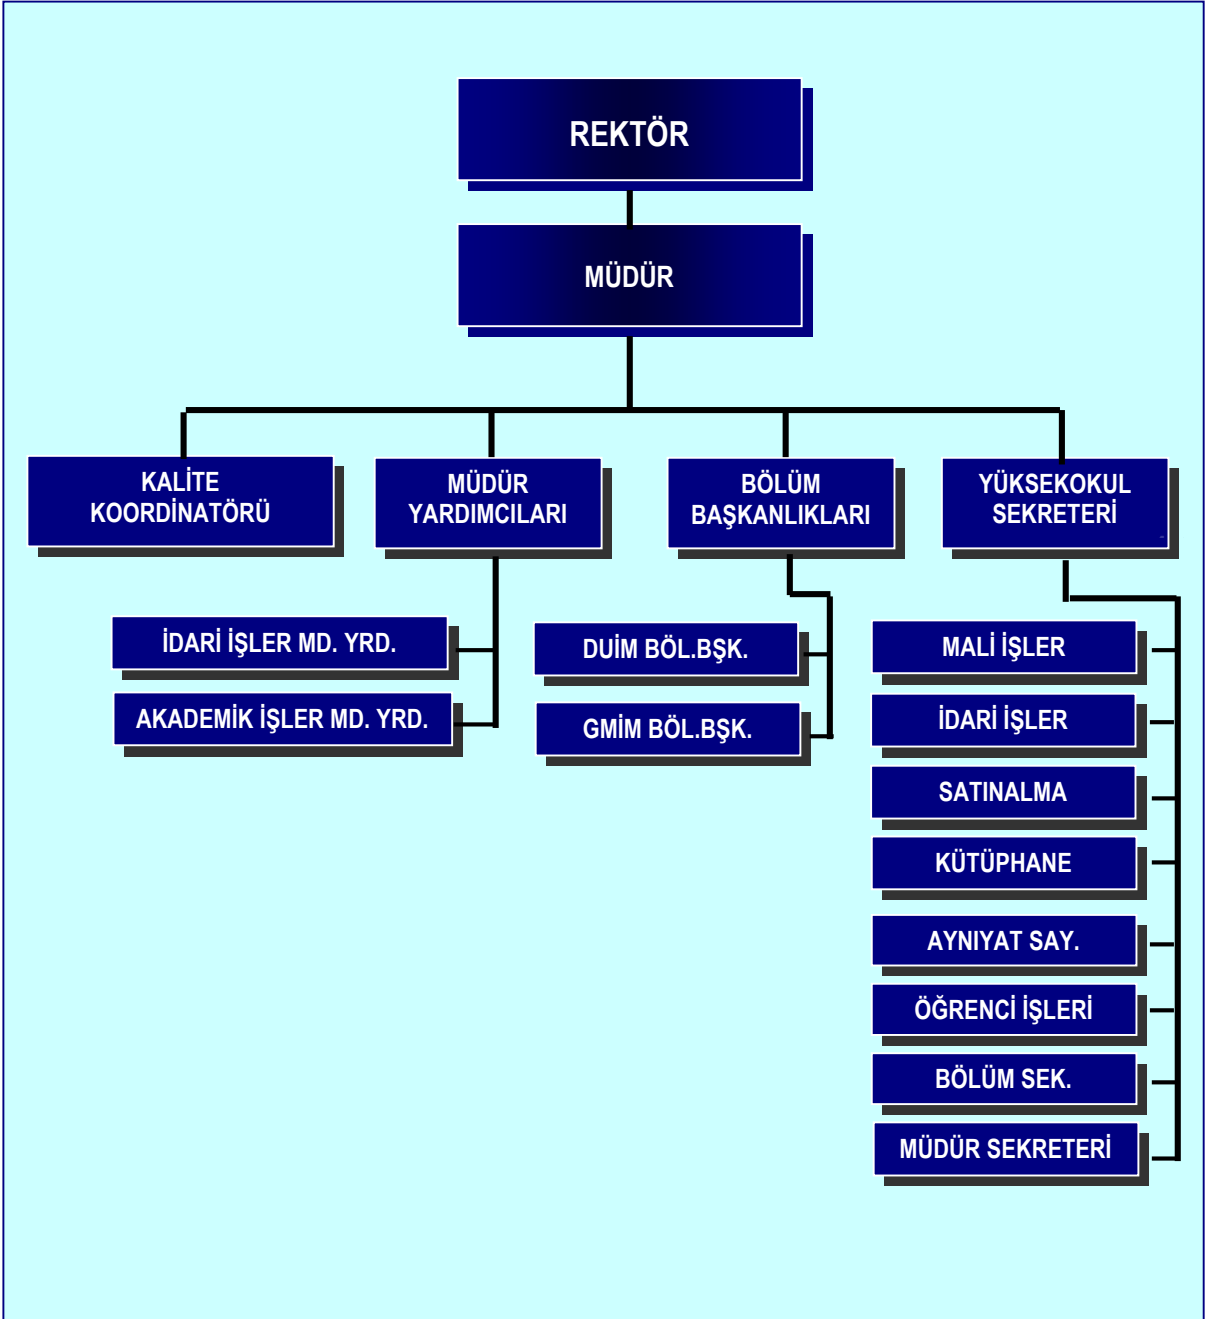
REKTÖR

MÜDÜR

KALİTE KOORDİNATÖRÜ

MÜDÜR YARDIMCILARI

BÖLÜM BAŞKANLIKLARI

YÜKSEKOKUL SEKRETERİ

İDARİ İŞLER MD. YRD.

AKADEMİK İŞLER MD. YRD.

DUİM BÖL.BŞK.

GMİM BÖL.BŞK.

MALİ İŞLER

İDARİ İŞLER

SATINALMA

KÜTÜPHANE

AYNIYAT SAY.

ÖĞRENCİ İŞLERİ

BÖLÜM SEK.

MÜDÜR SEKRETERİ